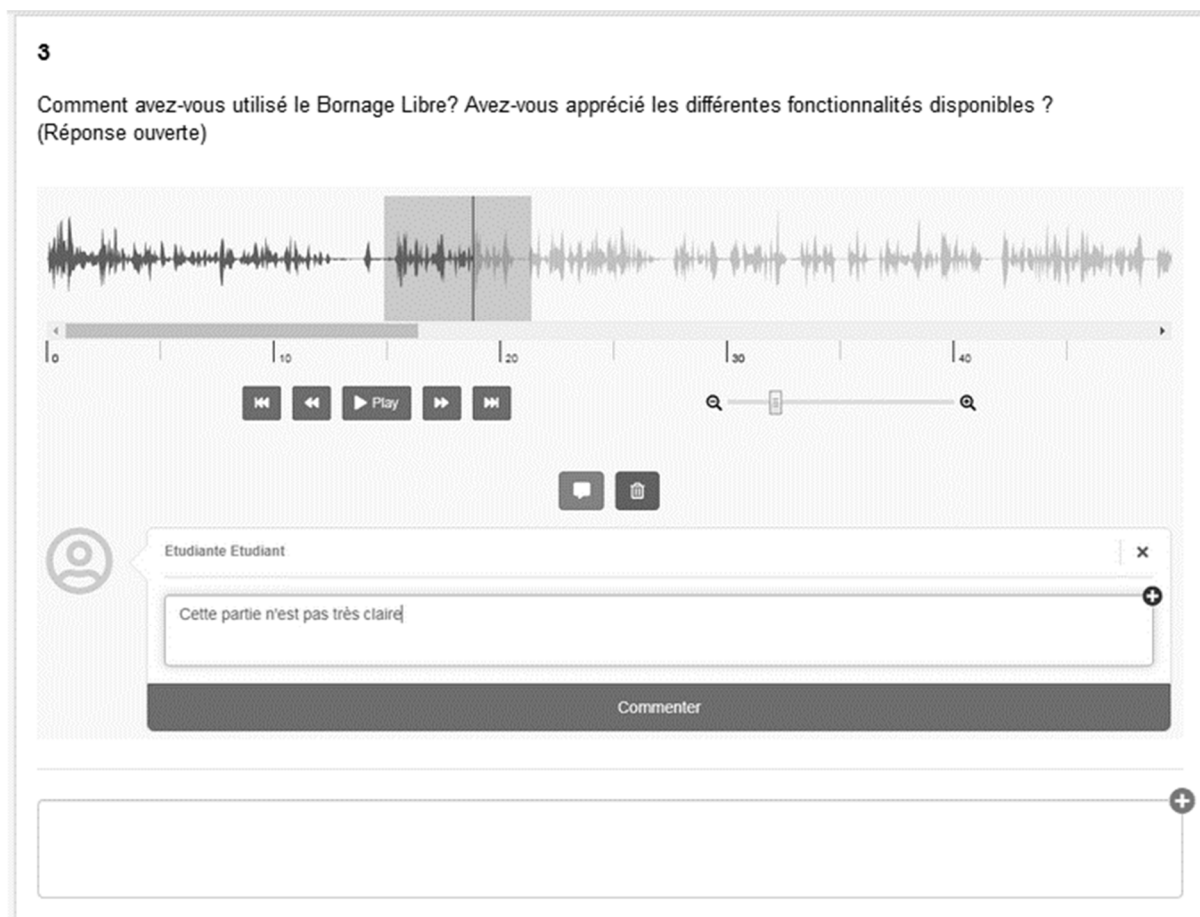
3

Comment avez-vous utilisé le Bornage Libre? Avez-vous apprécié les différentes fonctionnalités disponibles ? (Réponse ouverte)

0 10 20 30 40

Play

Etudiante Etudiant

×

Cette partie n'est pas très claire

Commenter